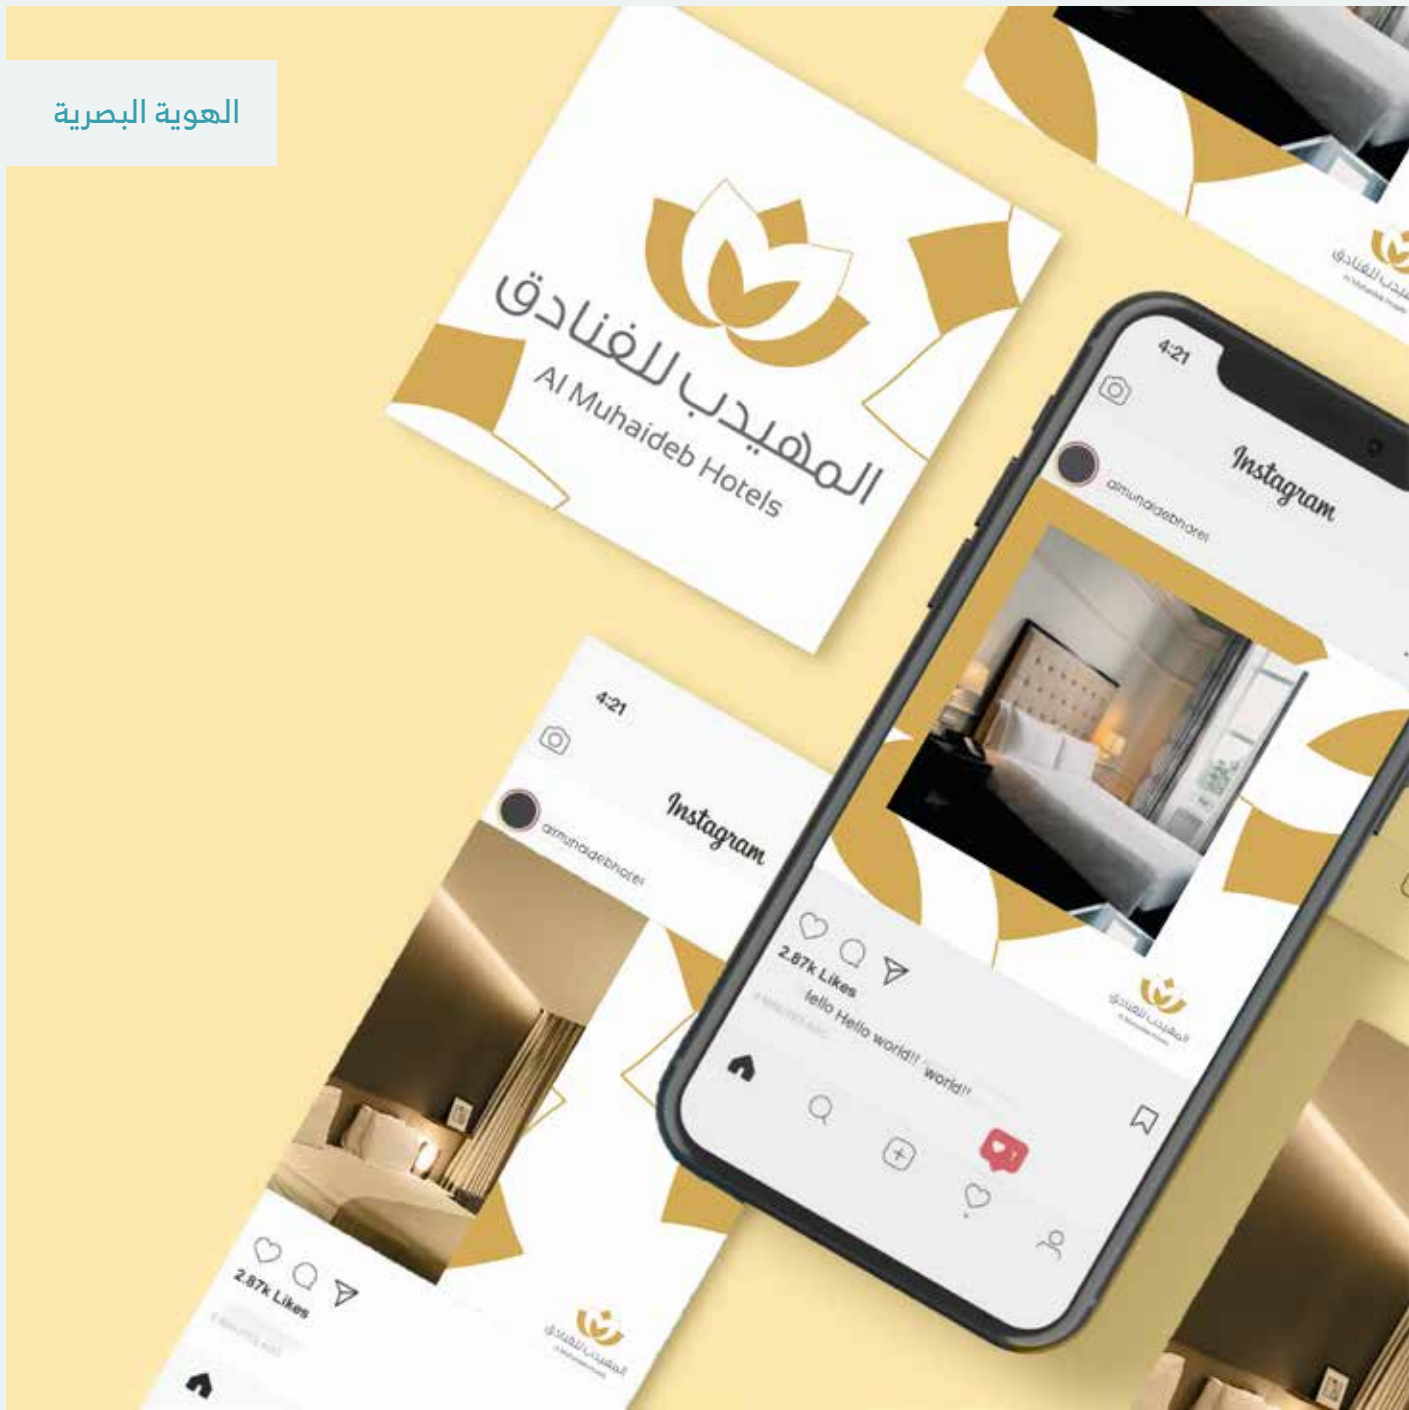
الهوية البصرية

المهيدب للفنادق
Al Muhaideb Hotels

المهيدب للفنادق

4:21
Instagram
almuhaidebhotel
2.87k Likes
fello Hello world!! world!!
المهيدب للفنادق

4:21
Instagram
almuhaidebhotel
2.87k Likes
المهيدب للفنادق